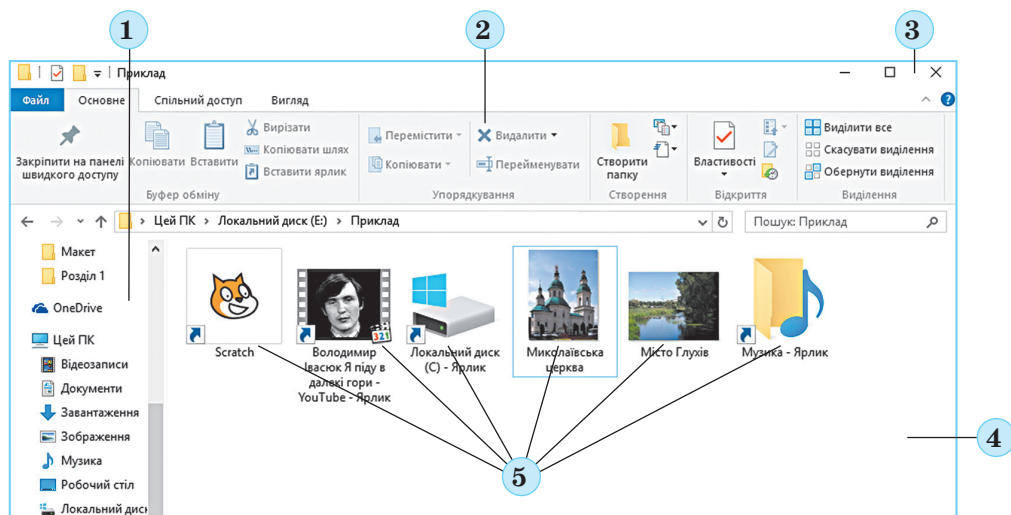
1

2

3

Приклад

Файл | Основне | Спільний доступ | Вигляд

Закріпити на панелі швидкого доступу

Копіювати

Вставити

Вирізати

Копіювати шлях

Вставити ярлик

Буфер обміну

Перемістити

Копіювати

Видалити

Перейменувати

Упорядкування

Створити папку

Створення

Властивості

Відкриття

Виділити все

Скасувати виділення

Обернути виділення

Виділення

Цей ПК > Локальний диск (E:) > Приклад

Пошук: Приклад

Макет

Розділ 1

OneDrive

Цей ПК

Відеозаписи

Документи

Завантаження

Зображення

Музика

Робочий стіл

Локальний диск

Scratch

Володимир Івасюк Я піду в далекі гори - YouTube - Ярлик

Локальний диск (C) - Ярлик

Миколаївська церква

Місто Глухів

Музика - Ярлик

4

5